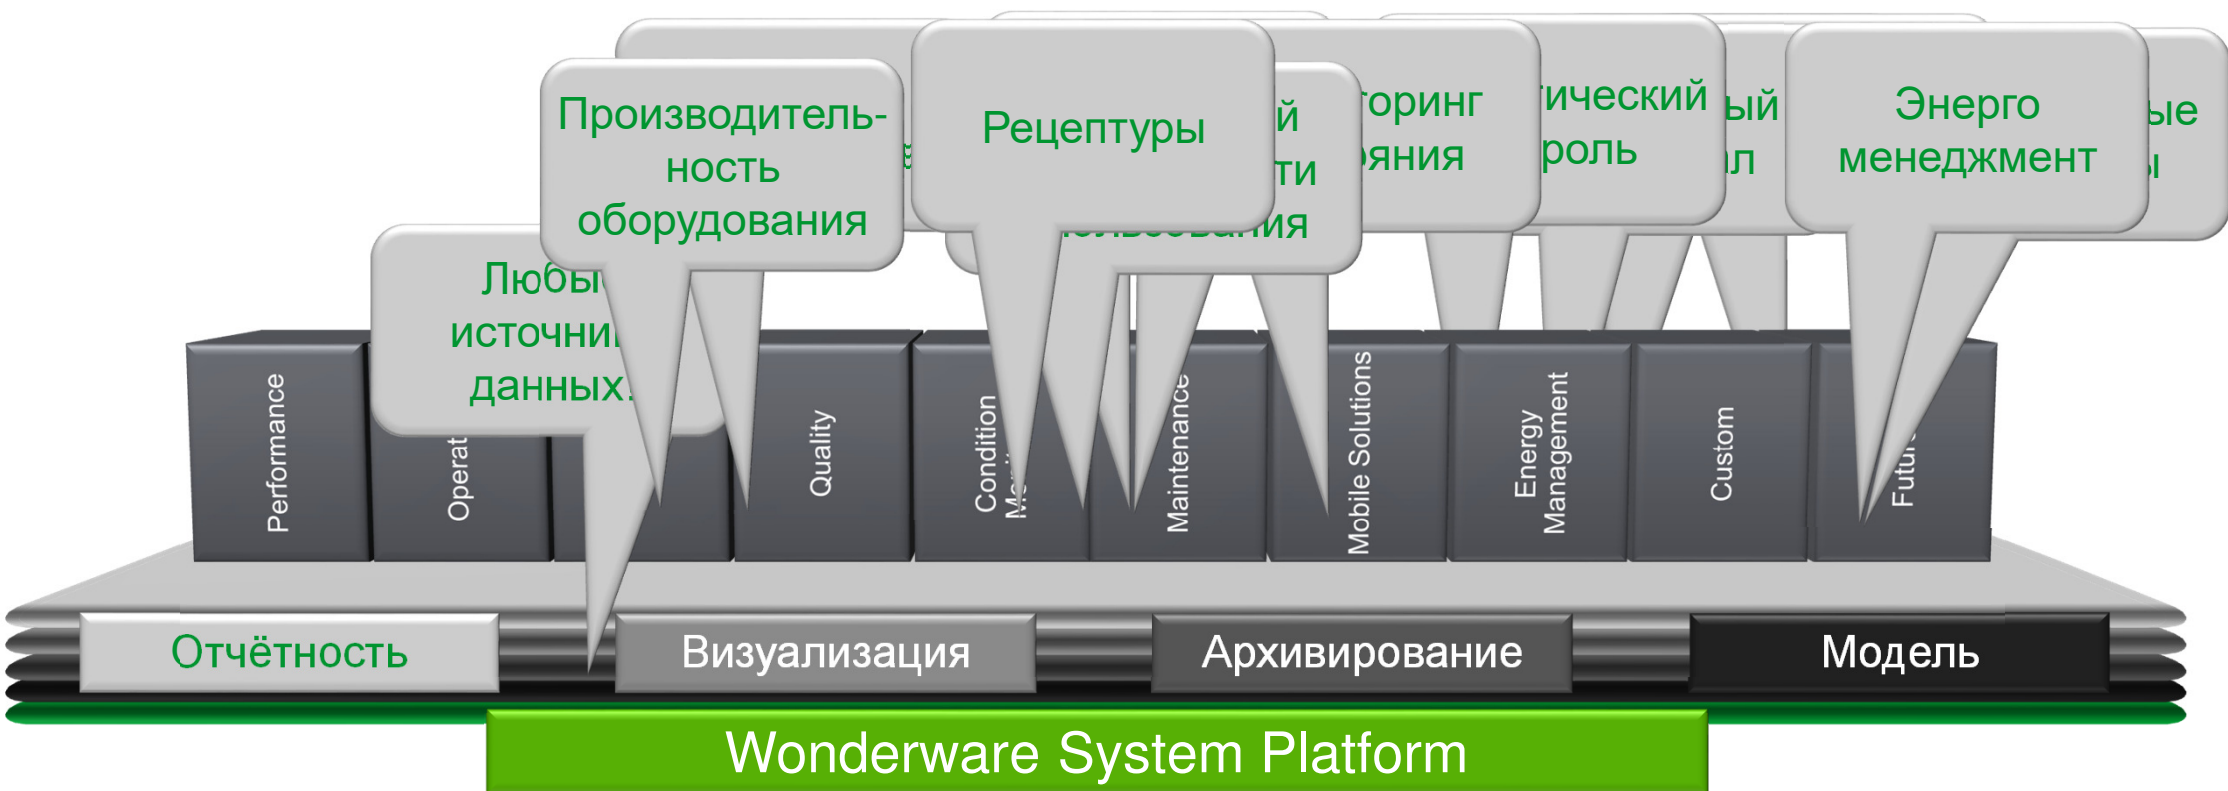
Производитель-ность оборудования

Рецептуры

й ти ользования

оринг яния

ический роль

ый л

Энерго менеджмент

ые ы

Любы источни данных

Performance

Operat

Quality

Condition M

Maintenance

Mobile Solutions

Energy Management

Custom

Futu

Отчётность

Визуализация

Архивирование

Модель

Wonderware System Platform